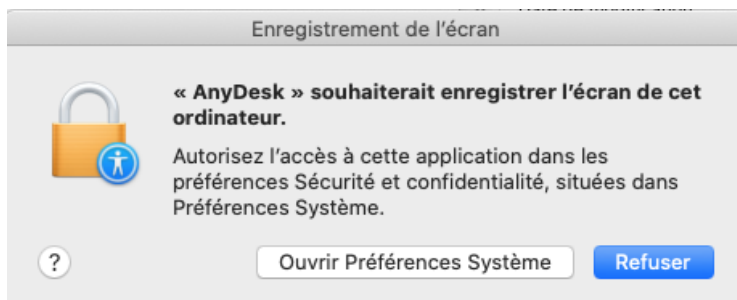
Enregistrement de l’écran

« AnyDesk » souhaiterait enregistrer l’écran de cet ordinateur.

Autorisez l’accès à cette application dans les préférences Sécurité et confidentialité, situées dans Préférences Système.

?

Ouvrir Préférences Système

Refuser